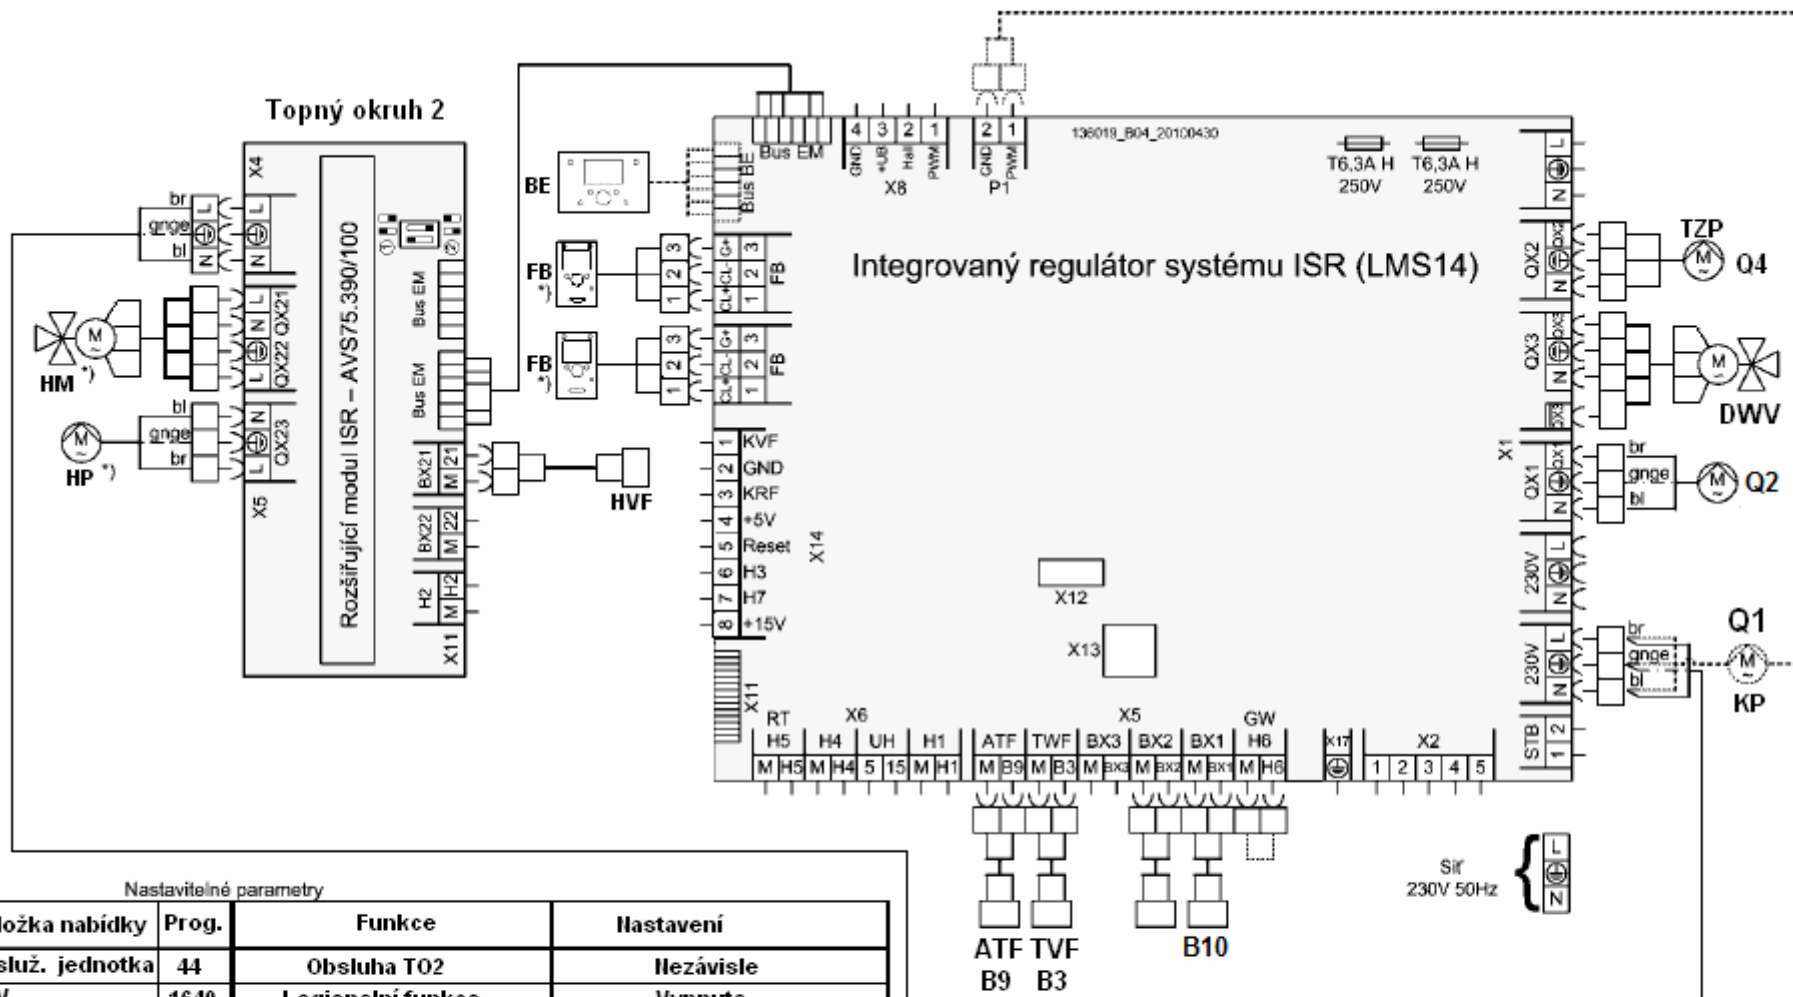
Topný okruh 2

X4

br
gnge
bl

L
N

L
N

Rozšiřující modul ISR – AVS75.390/100

HM *)

L N QX21
L QX22

Bus EM

Bus EM

bl
gnge
br

HP *)

N
L QX23

X5

BX21 M 21
BX22 M 22
H2 M H2
X11

HVF

BE

Bus EM

Bus BE

FB *)

FB *)

CL+ CL- G+
3 2 1
FB

CL+ CL- G+
3 2 1
FB

4 3 2 1
GND +UB Hall PWM
X8

2 1
GND PWM
P1

136019_B04_20100430

T6,3A H 250V
T6,3A H 250V

Integrovaný regulátor systému ISR (LMS14)

1 KVF
2 GND
3 KRF
4 +5V
5 Reset
6 H3
7 H7
8 +15V

X14

X11

X12

X13

RT
H5 H4 UH H1
X6
M H5 M H4 5 15 M H1

ATF TWF BX3 BX2 BX1 GW H6
X5
M B9 M B3 M BX3 M BX2 M BX1 M H6

X17

X2
1 2 3 4 5

STB 1 2

L
N

QX2
N

QX3
N

X1

QX1
N

230V
L
N

230V
L
N

TZP Q4

DWV

br
gnge
bl
Q2

Q1
br
gnge
bl
KP

Síť 230V 50Hz

L
N

ATF B9
TVF B3
B10

Nastavitelné parametry

| Položka nabídky | Prog. | Funkce | Nastavení |
|---|---|---|---|
| Obsluž. jednotka | 44 | Obsluha TO2 | Nezávisle |
| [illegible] | 1640 | Legionelní funkce | Vypnuto |